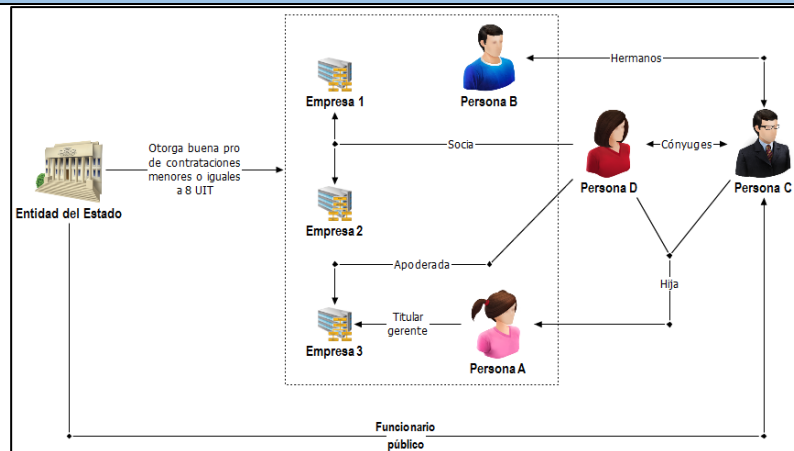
Hermanos

Empresa 1

Persona B

Otorga buena pro de contrataciones menores o iguales a 8 UIT

Socia

Cónyuges

Entidad del Estado

Persona D

Persona C

Empresa 2

Apoderada

Hija

Titular gerente

Empresa 3

Persona A

Funcionario público